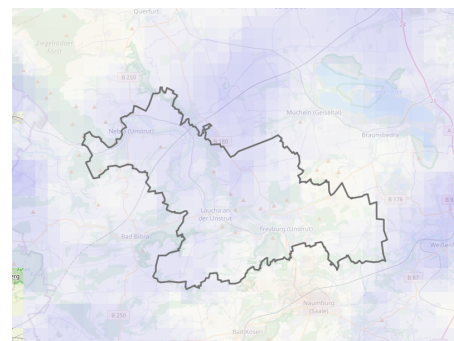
Querfurt

Ziegelroder Forst

B 250

Nebra (Unstrut)

B 180

Mücheln (Geiseltal)

Braunsbedra

B 176

Laucha an der Unstrut

Freyburg (Unstrut)

Bad Bibra

Weißenfels

B 87

Naumburg (Saale)

B 250

Bad Kösen

rg